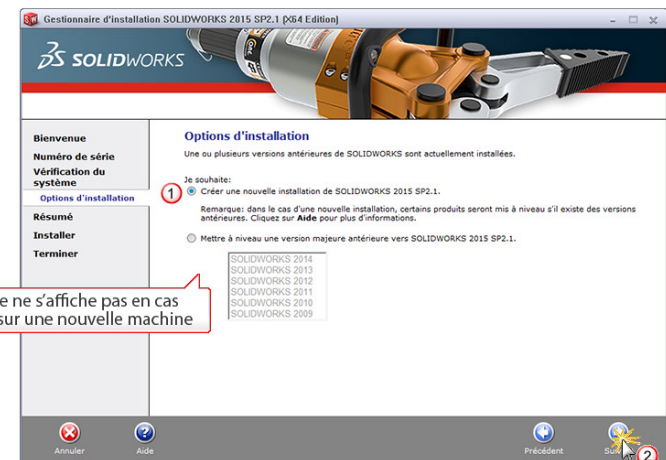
Gestionnaire d'installation SOLIDWORKS 2015 SP2.1 (X64 Edition)

SOLIDWORKS

Bienvenue
Numéro de série
Vérification du système
Options d'installation
Résumé
Installer
Terminer

Options d'installation

Une ou plusieurs versions antérieures de SOLIDWORKS sont actuellement installées.

Je souhaite:

1

Créer une nouvelle installation de SOLIDWORKS 2015 SP2.1.

Remarque: dans le cas d'une nouvelle installation, certains produits seront mis à niveau s'il existe des versions antérieures. Cliquez sur Aide pour plus d'informations.

Mettre à niveau une version majeure antérieure vers SOLIDWORKS 2015 SP2.1.

SOLIDWORKS 2014
SOLIDWORKS 2013
SOLIDWORKS 2012
SOLIDWORKS 2011
SOLIDWORKS 2010
SOLIDWORKS 2009

e ne s'affiche pas en cas sur une nouvelle machine

Annuler
Aide
Précédent
Su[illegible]
2